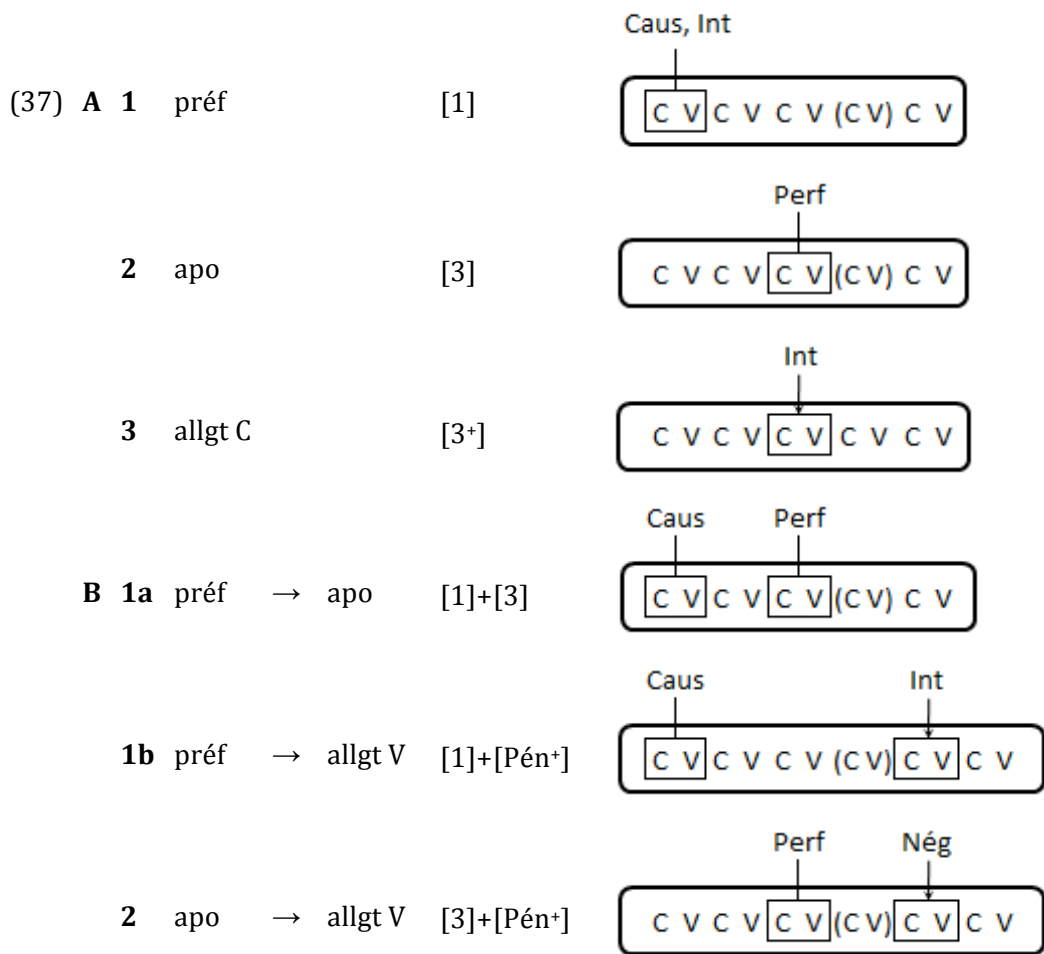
(37) **A** **1** préf [1]

Caus, Int

C V C V C V (C V) C V

**2** apo [3]

Perf

C V C V C V (C V) C V

**3** allgt C [$3^+$]

Int

C V C V C V C V C V

**B** **1a** préf → apo [1]+[3]

Caus Perf

C V C V C V (C V) C V

**1b** préf → allgt V [1]+[$Pén^+$]

Caus Int

C V C V C V (C V) C V C V

**2** apo → allgt V [3]+[$Pén^+$]

Perf Nég

C V C V C V (C V) C V C V